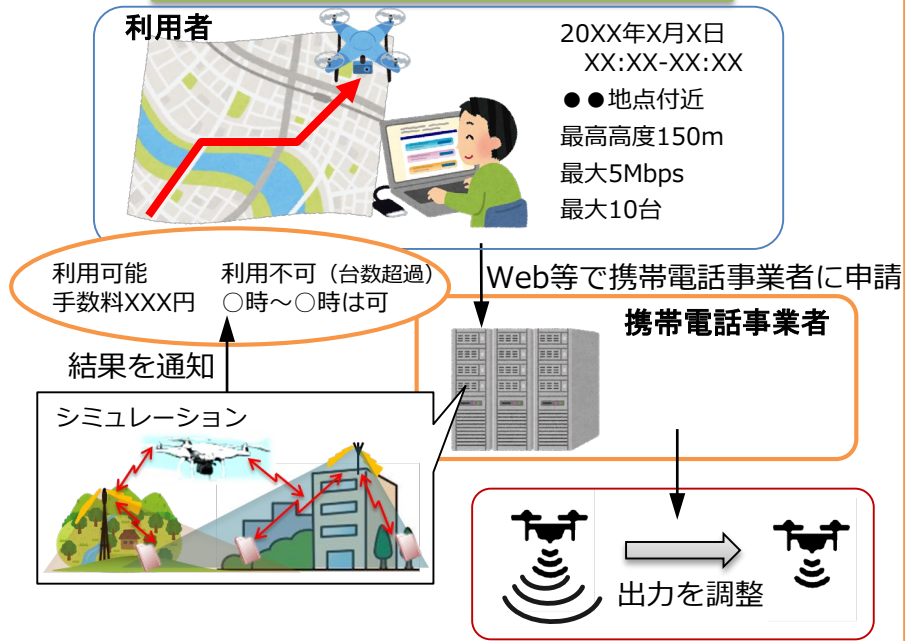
利用者

20XX年X月X日
XX:XX-XX:XX
●●地点付近
最高高度150m
最大5Mbps
最大10台

Web等で携帯電話事業者に申請

利用可能
手数料XXX円

利用不可（台数超過）
○時～○時は可

結果を通知

携帯電話事業者

シミュレーション

出力を調整